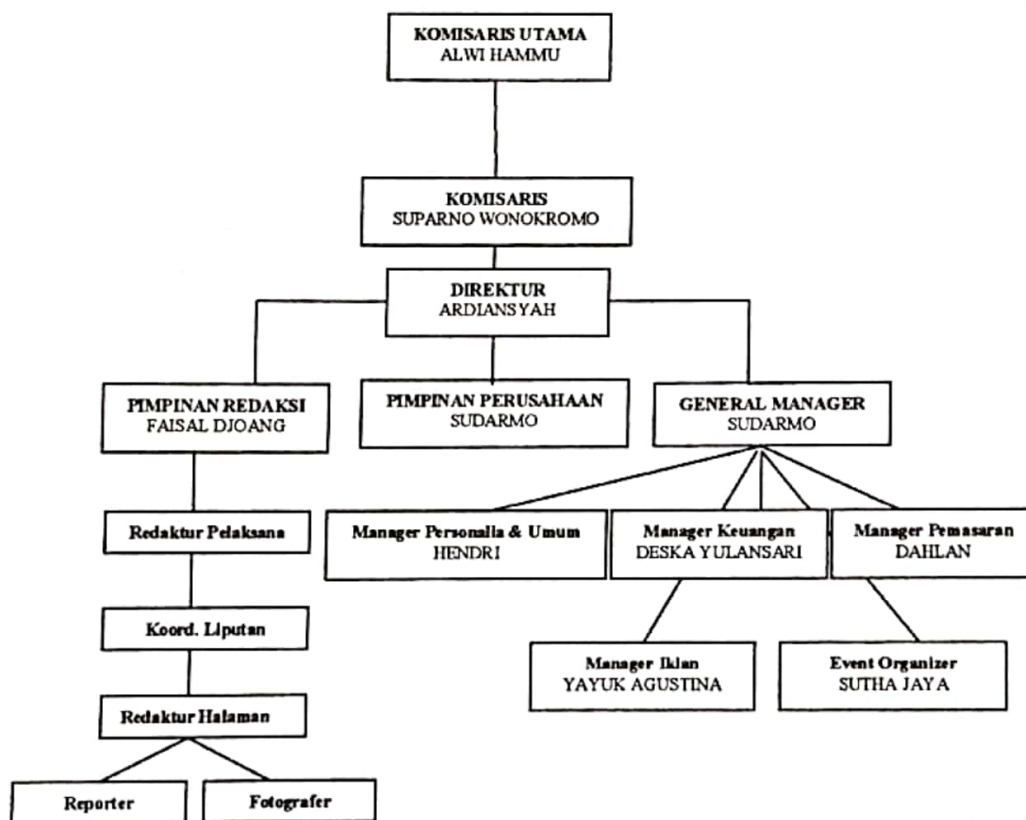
KOMISARIS UTAMA
ALWI HAMMU

KOMISARIS
SUPARNO WONOKROMO

DIREKTUR
ARDIANSYAH

PIMPINAN REDAKSI
FAISAL DJOANG

PIMPINAN PERUSAHAAN
SUDARMO

GENERAL MANAGER
SUDARMO

Redaktur Pelaksana

Manager Personalia & Umum
HENDRI

Manager Keuangan
DESKA YULANSARI

Manager Pemasaran
DAHLAN

Koord. Liputan

Manager Iklan
YAYUK AGUSTINA

Event Organizer
SUTHA JAYA

Redaktur Halaman

Reporter

Fotografer